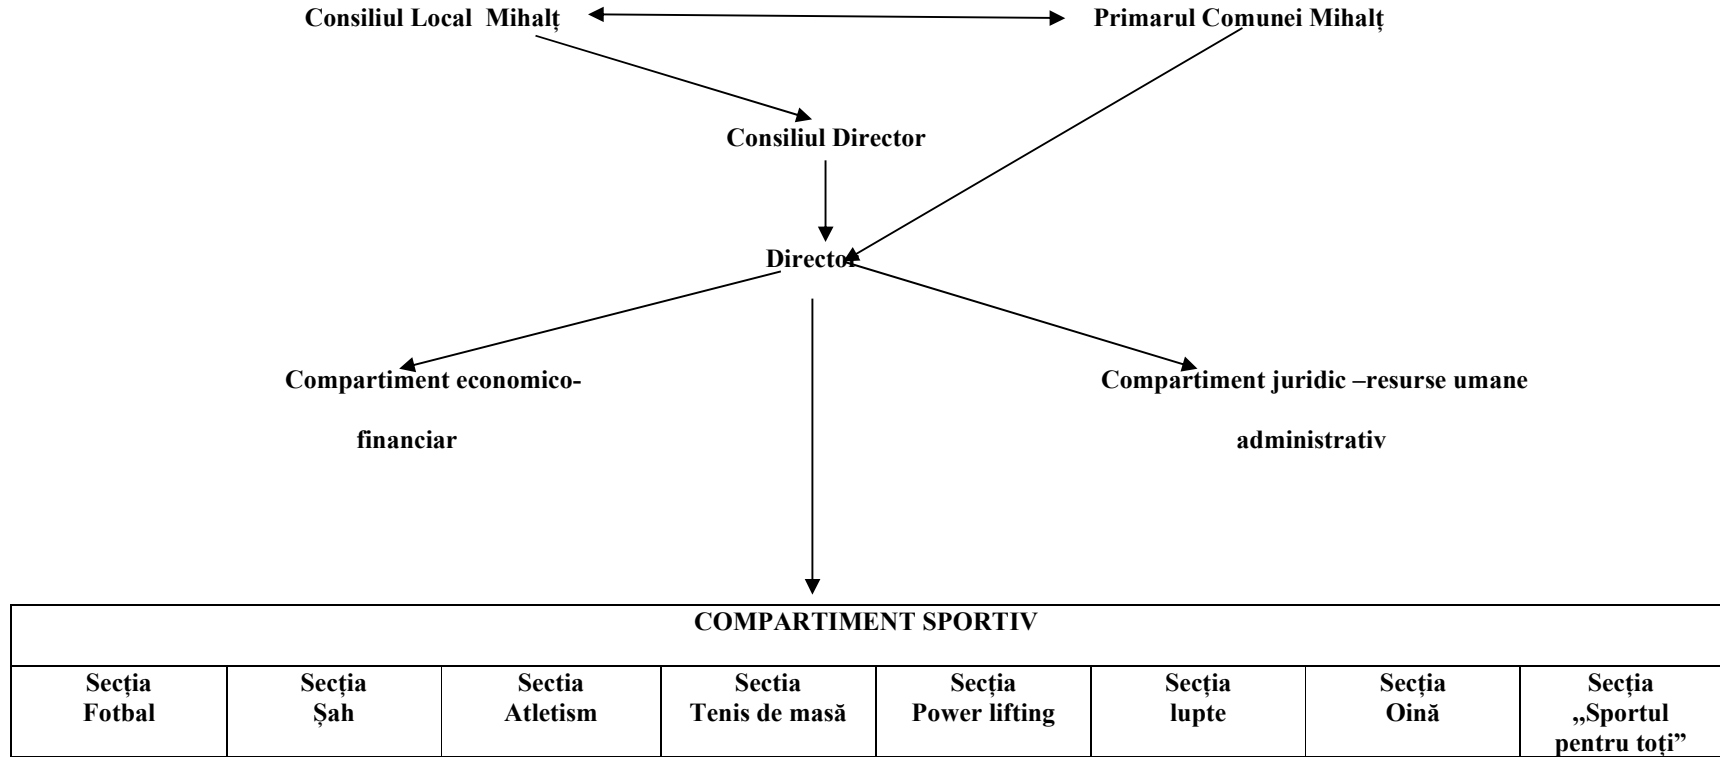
Consiliul Local Mihalț

Primarul Comunei Mihalț

Consiliul Director

Director

Compartiment economico-financiar

Compartiment juridic –resurse umane administrativ

| COMPARTIMENT SPORTIV | | | | | | | |
|---|---|---|---|---|---|---|---|
| Secția Fotbal | Secția Șah | Sectia Atletism | Sectia Tenis de masă | Secția Power lifting | Secția lupte | Secția Oină | Secția „Sportul pentru toți” |